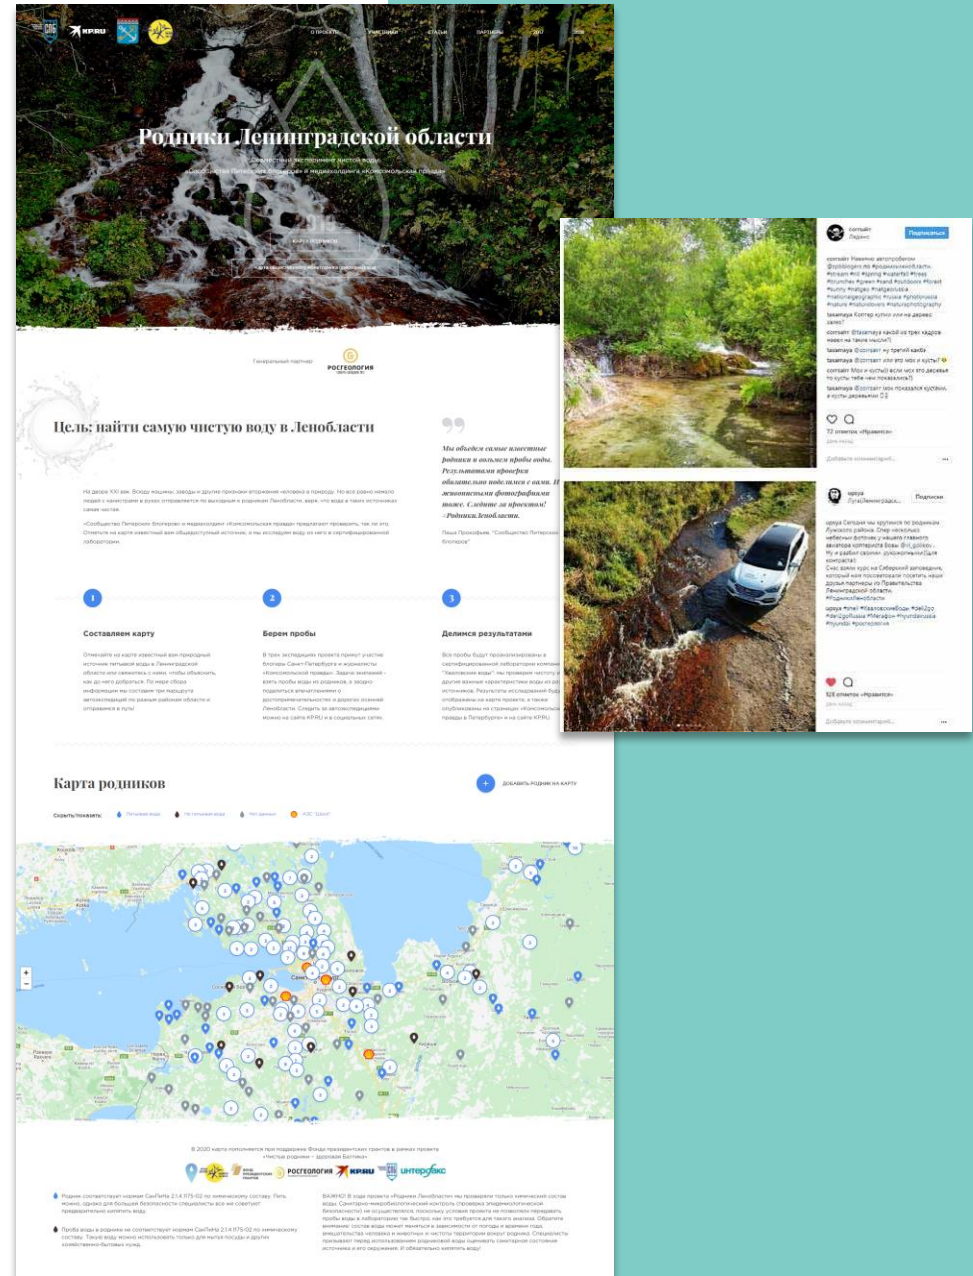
KP.RU

О ПРОЕКТЕ УЧАСТНИКИ СТАТЬИ ПАРТНЕРЫ

Родники Ленинградской области

Совместный экспедиция чистой воды «Сообщества Питерских блогеров» и медиахолдинга «Комсомольская правда»

КАРТА РОДНИКОВ

Генеральный партнер РОСГЕОЛОГИЯ

Цель: найти самую чистую воду в Ленобласти

Мы обведем самые известные родники и возьмем пробы воды. Результатами проверки обязательно поделимся с вами. И живописными фотографиями тоже. Следите за проектом! #РодникиЛенобласти.

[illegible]

1 Составляем карту

2 Берем пробы

3 Делимся результатами

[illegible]

Карта родников

ДОБАВИТЬ РОДНИК НА КАРТУ

Скрыть/показать:

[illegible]

Подписаться

72 отметок «Нравится»

Добавьте комментарий...

Подписки

128 отметок «Нравится»

Добавьте комментарий...

В 2020 карта пополняется при поддержке Фонда президентских грантов в рамках проекта «Чистые родники – Здоровая Балтика»

РОСГЕОЛОГИЯ KP.RU интерфакс

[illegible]